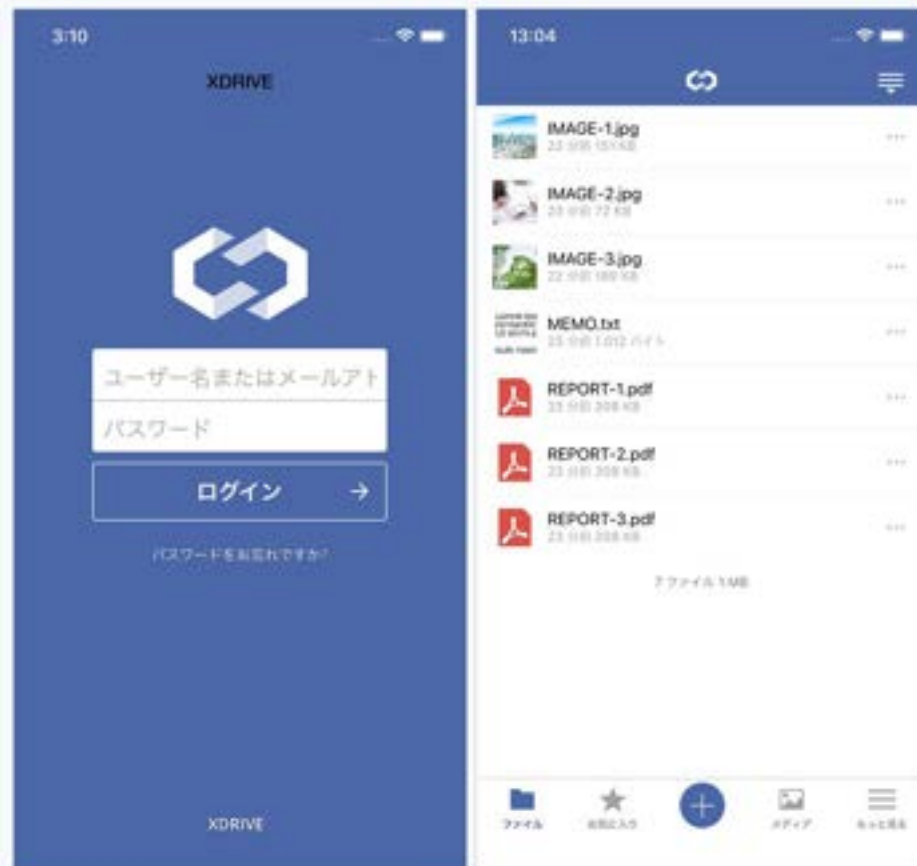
3:10

XDRIVE

ユーザー名またはメールアト

パスワード

ログイン →

パスワードをお忘れですか?

XDRIVE

13:04

IMAGE-1.jpg
23 分前 151 KB

IMAGE-2.jpg
23 分前 72 KB

IMAGE-3.jpg
23 分前 189 KB

MEMO.txt
23 分前 1,012 バイト

REPORT-1.pdf
23 分前 208 KB

REPORT-2.pdf
23 分前 208 KB

REPORT-3.pdf
23 分前 208 KB

7 ファイル 1 MB

ファイル
お気に入り
メディア
もっと見る